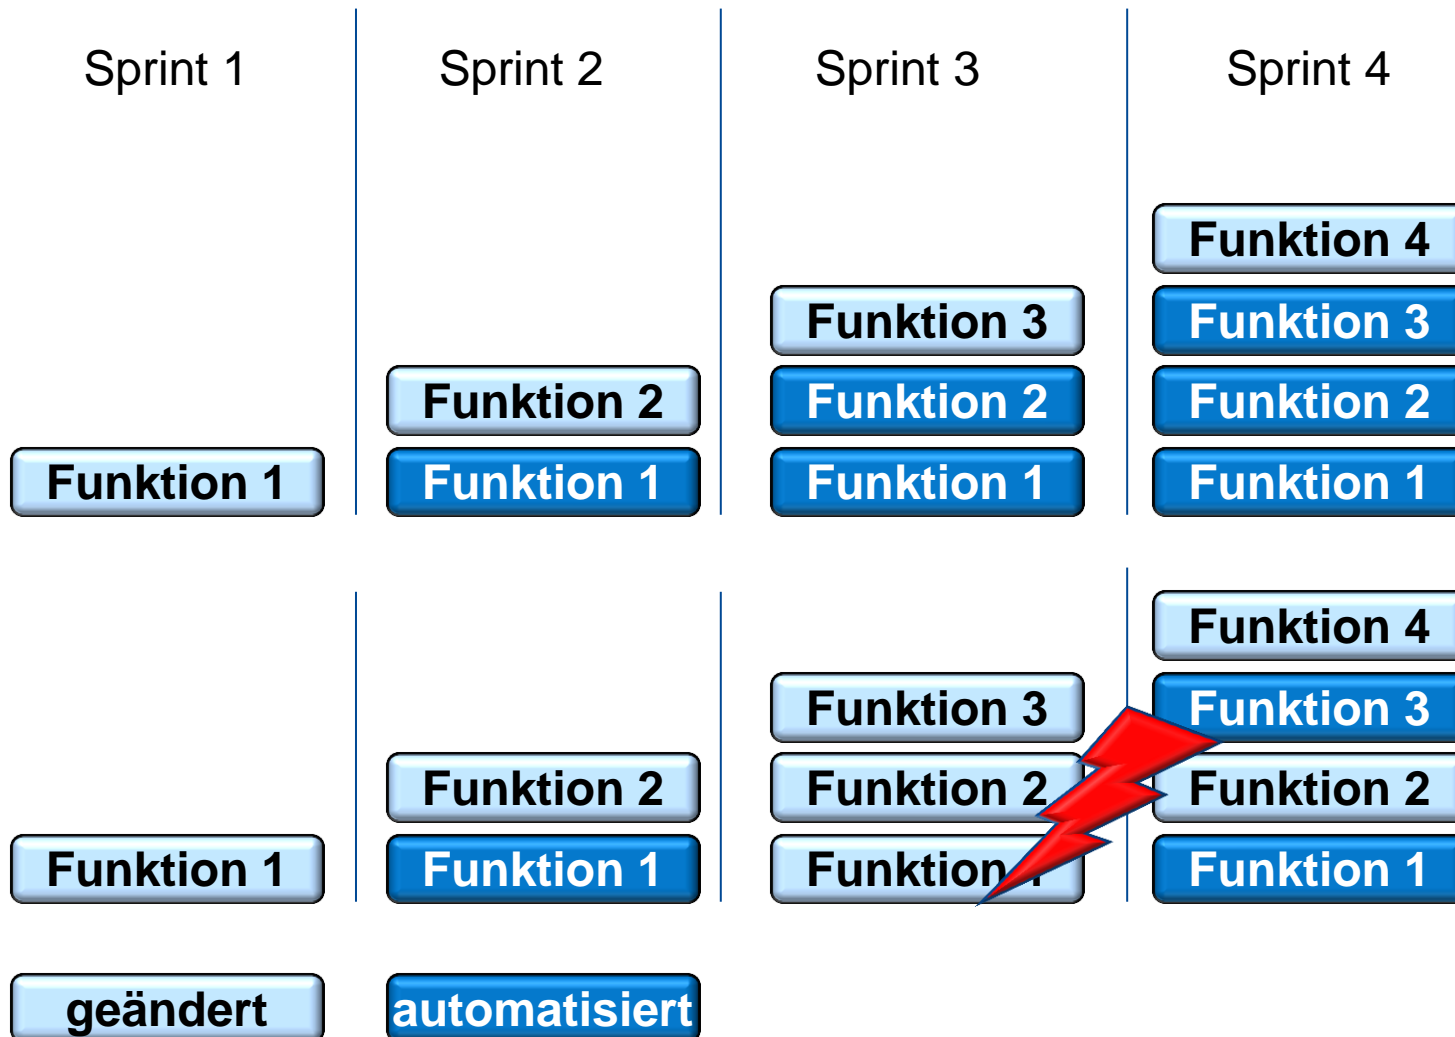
Sprint 1

Sprint 2

Sprint 3

Sprint 4

Funktion 4
Funktion 3
Funktion 2
Funktion 1

Funktion 3
Funktion 2
Funktion 1

Funktion 2
Funktion 1

Funktion 1

Funktion 4
Funktion 3
Funktion 2
Funktion 1

Funktion 3
Funktion 2
Funktion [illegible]

Funktion 2
Funktion 1

Funktion 1

geändert

automatisiert